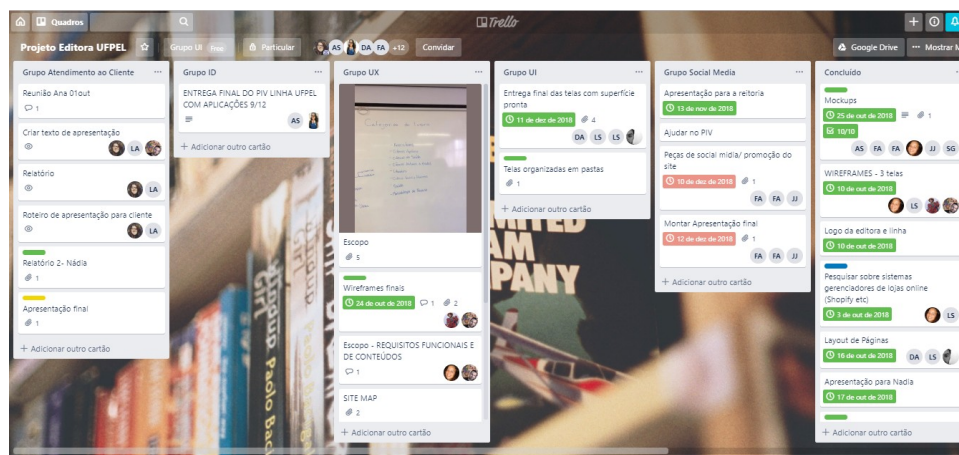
Quadros
Trello
Projeto Editora UFPEL
Grupo UI Free
Particular
AS DA FA +12
Convidar
Google Drive
Mostrar M

Grupo Atendimento ao Cliente
Reunião Ana 01out
1
Criar texto de apresentação
LA
Relatório
LA
Roteiro de apresentação para cliente
LA
Relatório 2- Nádia
1
Apresentação final
1
+ Adicionar outro cartão

Grupo ID
ENTREGA FINAL DO PIV LINHA UFPEL COM APLICAÇÕES 9/12
AS
+ Adicionar outro cartão

Grupo UX
Escopo
5
Wireframes finais
24 de out de 2018
1
2
Escopo - REQUISITOS FUNCIONAIS E DE CONTEÚDOS
1
SITE MAP
2
+ Adicionar outro cartão

Grupo UI
Entrega final das telas com superfície pronta
11 de dez de 2018
4
DA LS LS
Telas organizadas em pastas
1
+ Adicionar outro cartão

Grupo Social Media
Apresentação para a reitoria
13 de nov de 2018
Ajudar no PIV
Peças de social mídia/ promoção do site
10 de dez de 2018
1
FA FA JJ
Montar Apresentação final
12 de dez de 2018
1
FA FA JJ
+ Adicionar outro cartão

Concluído
Mockups
25 de out de 2018
1
10/10
AS FA FA JJ SG
WIREFRAMES - 3 telas
10 de out de 2018
LS
Logo da editora e linha
10 de out de 2018
Pesquisar sobre sistemas gerenciadores de lojas online (Shopify etc)
3 de out de 2018
LS
Layout de Páginas
16 de out de 2018
DA LS
Apresentação para Nadia
17 de out de 2018
+ Adicionar outro cartão